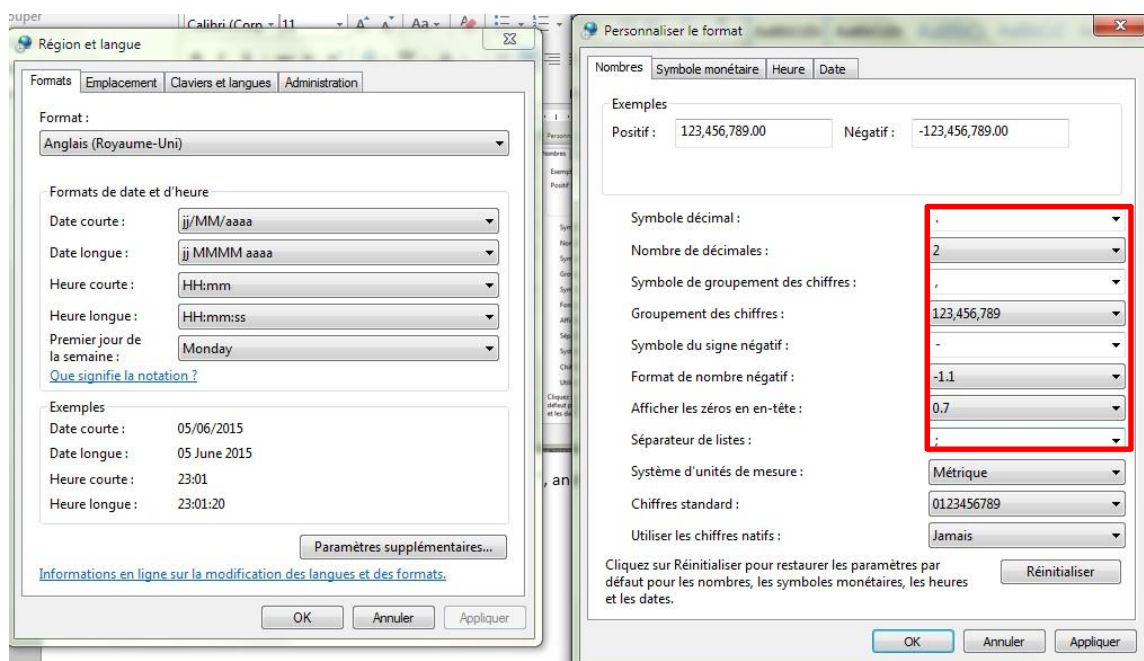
ouper

Calibri (Corp 11

Région et langue

Formats | Emplacement | Claviers et langues | Administration

Format :

Anglais (Royaume-Uni)

Formats de date et d'heure

Date courte : jj/MM/aaaa

Date longue : jj MMMM aaaa

Heure courte : HH:mm

Heure longue : HH:mm:ss

Premier jour de la semaine : Monday

Que signifie la notation ?

Exemples

Date courte : 05/06/2015

Date longue : 05 June 2015

Heure courte : 23:01

Heure longue : 23:01:20

Paramètres supplémentaires...

Informations en ligne sur la modification des langues et des formats.

OK | Annuler | Appliquer

, an

Personnaliser le format

Nombres | Symbole monétaire | Heure | Date

Exemples

Positif : 123,456,789.00 Négatif : -123,456,789.00

Symbole décimal : .

Nombre de décimales : 2

Symbole de groupement des chiffres : ,

Groupement des chiffres : 123,456,789

Symbole du signe négatif : -

Format de nombre négatif : -1.1

Afficher les zéros en en-tête : 0.7

Séparateur de listes : ;

Système d'unités de mesure : Métrique

Chiffres standard : 0123456789

Utiliser les chiffres natifs : Jamais

Cliquez sur Réinitialiser pour restaurer les paramètres par défaut pour les nombres, les symboles monétaires, les heures et les dates.

Réinitialiser

OK | Annuler | Appliquer